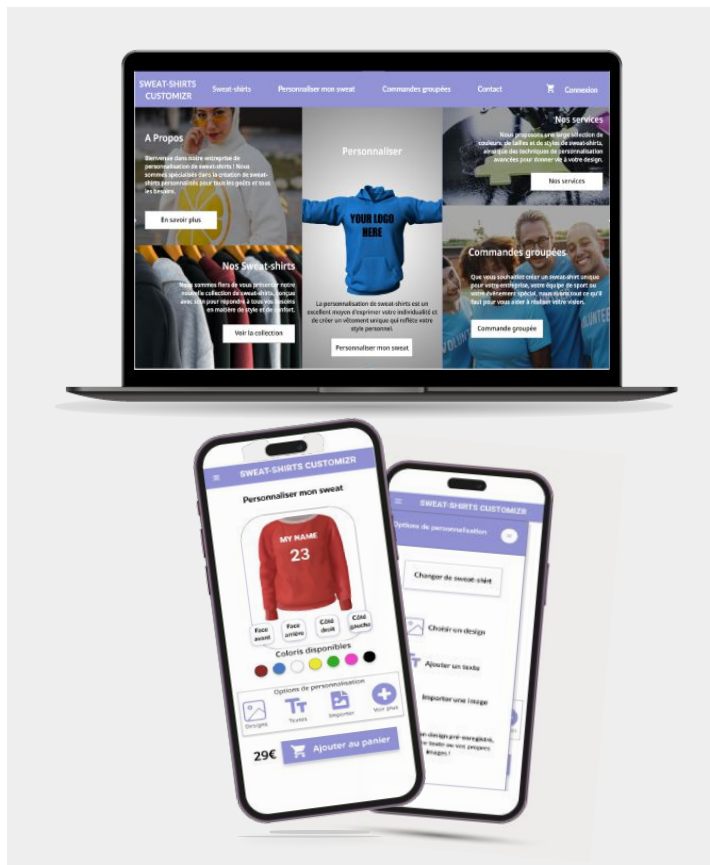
SWEAT-SHIRTS CUSTOMIZR

Sweat-shirts

Personnaliser mon sweat

Commandes groupées

Contact

Connexion

A Propos

Bienvenue dans notre entreprise de personnalisation de sweat-shirts ! Nous sommes spécialisés dans la création de sweat-shirts personnalisés pour tous les goûts et tous les besoins.

En savoir plus

Personnaliser

YOUR LOGO HERE

La personnalisation de sweat-shirts est un excellent moyen d'exprimer votre individualité et de créer un vêtement unique qui reflète votre style personnel.

Personnaliser mon sweat

Nos services

Nous proposons une large sélection de couleurs, de tailles et de styles de sweat-shirts, ainsi que des techniques de personnalisation avancées pour donner vie à votre design.

Nos services

Nos Sweat-shirts

Nous sommes fiers de vous présenter notre nouvelle collection de sweat-shirts, conçus avec soin pour répondre à tous vos besoins en matière de style et de confort.

Voir la collection

Commandes groupées

Que vous souhaitiez créer un sweat-shirt unique pour votre entreprise, votre équipe de sport ou votre événement spécial, nous avons tout ce qu'il faut pour vous aider à réaliser votre vision.

Commande groupée

SWEAT-SHIRTS CUSTOMIZR

Personnaliser mon sweat

MY NAME
23

Face avant

Face arrière

Côté droit

Côté gauche

Coloris disponibles

Options de personnalisation

Designs

Textes

Importer

Voir plus

29€

Ajouter au panier

SWEAT-SHIRTS CUSTOMIZR

Options de personnalisation

Changer de sweat-shirt

Choisir un design

Ajouter un texte

Importer une image

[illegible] design pré-enregistré, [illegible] texte ou vos propres images !